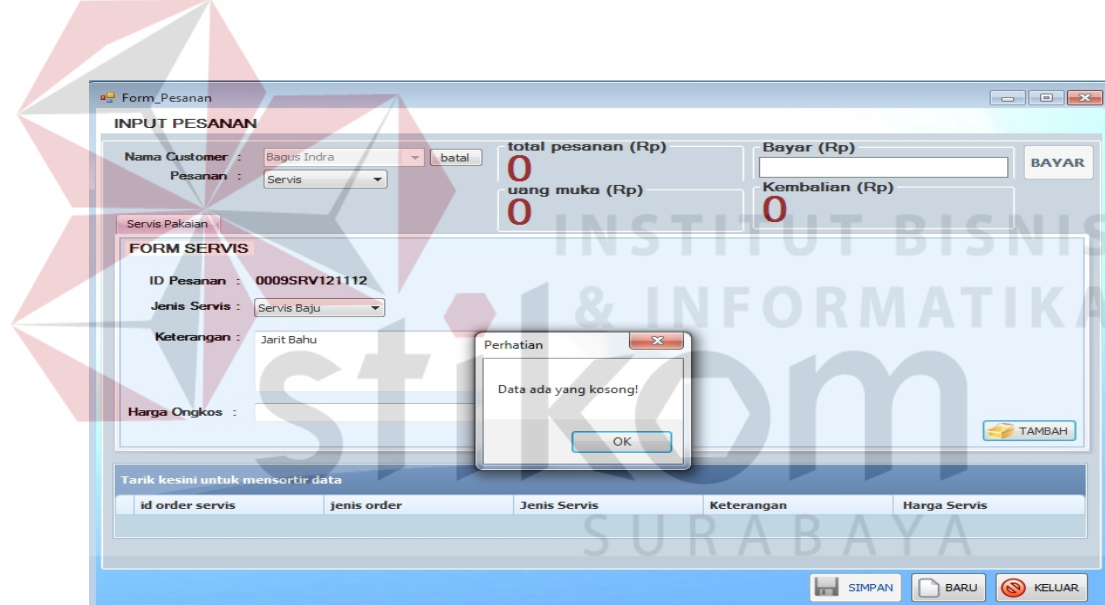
Form_Pesanan

INPUT PESANAN

Nama Customer : Bagus Indra batal
Pesanan : Servis

total pesanan (Rp)
0
uang muka (Rp)
0

Bayar (Rp)
Kembalian (Rp)
0

BAYAR

Servis Pakaian

FORM SERVIS

ID Pesanan : 0009SRV121112
Jenis Servis : Servis Baju
Keterangan : Jarit Bahu
Harga Ongkos :

Perhatian
Data ada yang kosong!
OK

TAMBAH

Tarik kesini untuk mensortir data

| id order servis | jenis order | Jenis Servis | Keterangan | Harga Servis |
|---|---|---|---|---|

SIMPAN BARU KELUAR

INSTITUT BISNIS & INFORMATIKA stikom SURABAYA